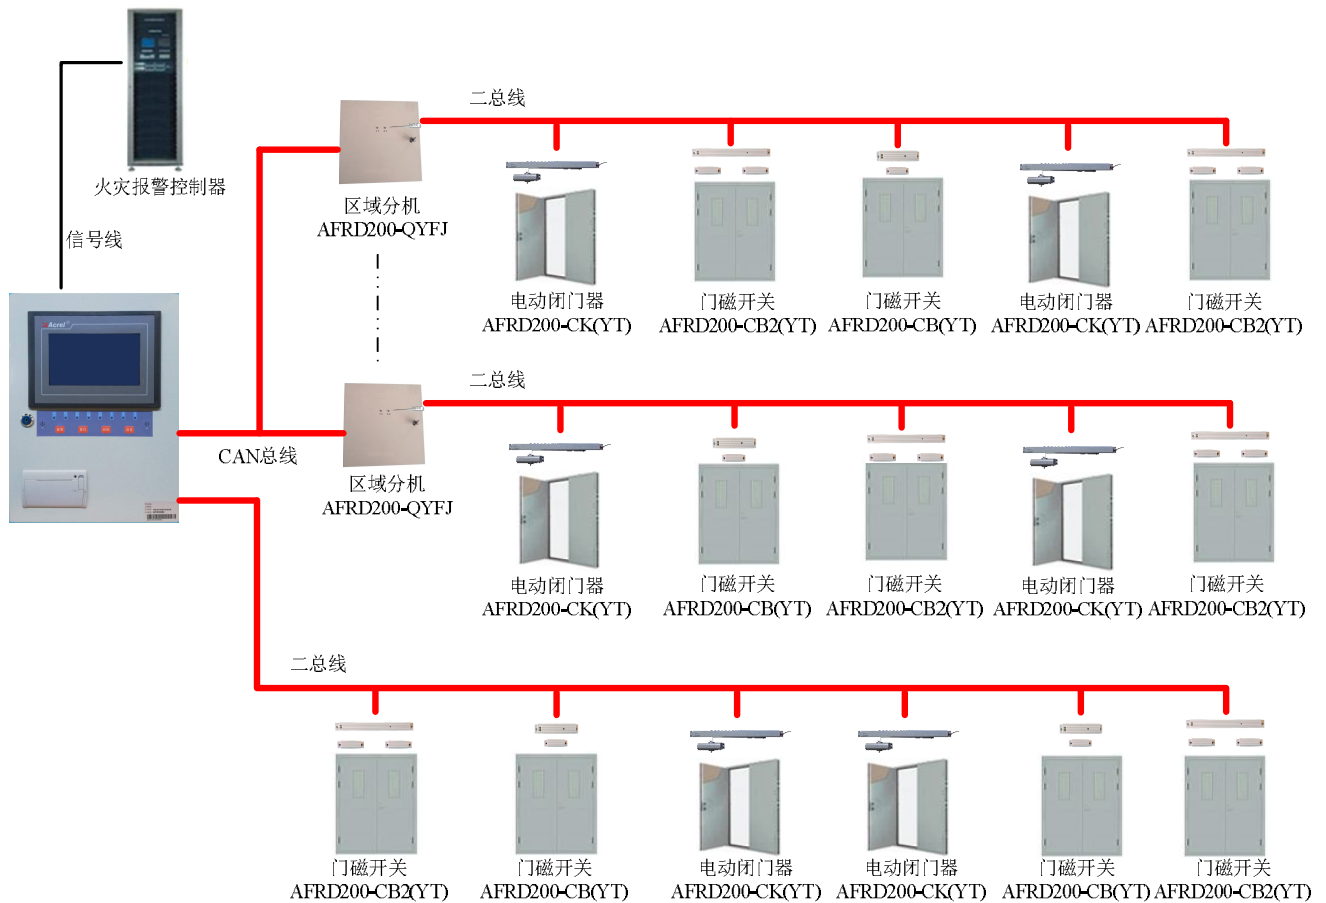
火灾报警控制器

信号线

二总线

区域分机
AFRD200-QYFJ

电动闭门器
AFRD200-CK(YT)

门磁开关
AFRD200-CB2(YT)

门磁开关
AFRD200-CB(YT)

电动闭门器
AFRD200-CK(YT)

门磁开关
AFRD200-CB2(YT)

二总线

CAN总线

区域分机
AFRD200-QYFJ

电动闭门器
AFRD200-CK(YT)

门磁开关
AFRD200-CB(YT)

门磁开关
AFRD200-CB2(YT)

电动闭门器
AFRD200-CK(YT)

门磁开关
AFRD200-CB2(YT)

二总线

门磁开关
AFRD200-CB2(YT)

门磁开关
AFRD200-CB(YT)

电动闭门器
AFRD200-CK(YT)

电动闭门器
AFRD200-CK(YT)

门磁开关
AFRD200-CB(YT)

门磁开关
AFRD200-CB2(YT)